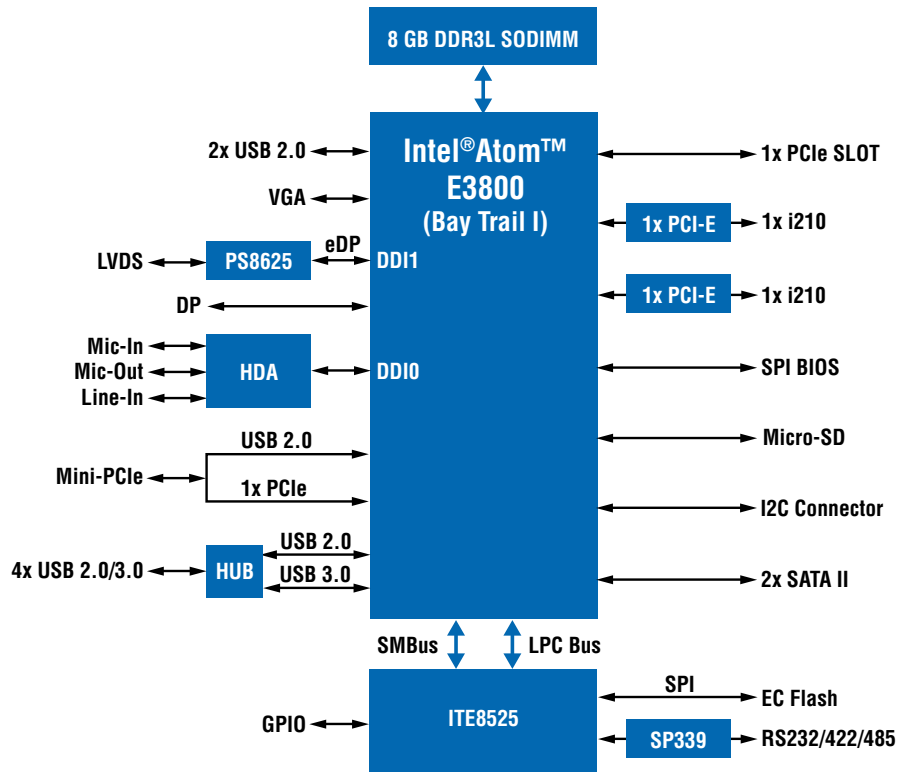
8 GB DDR3L SODIMM

Intel®Atom™
E3800
(Bay Trail I)

2x USB 2.0
VGA
LVDS
PS8625
eDP
DDI1
DP
Mic-In
Mic-Out
Line-In
HDA
DDI0
USB 2.0
Mini-PCIe
1x PCIe
4x USB 2.0/3.0
HUB
USB 2.0
USB 3.0

1x PCIe SLOT
1x PCI-E
1x i210
1x PCI-E
1x i210
SPI BIOS
Micro-SD
I2C Connector
2x SATA II

SMBus
LPC Bus

GPIO
ITE8525
SPI
EC Flash
SP339
RS232/422/485